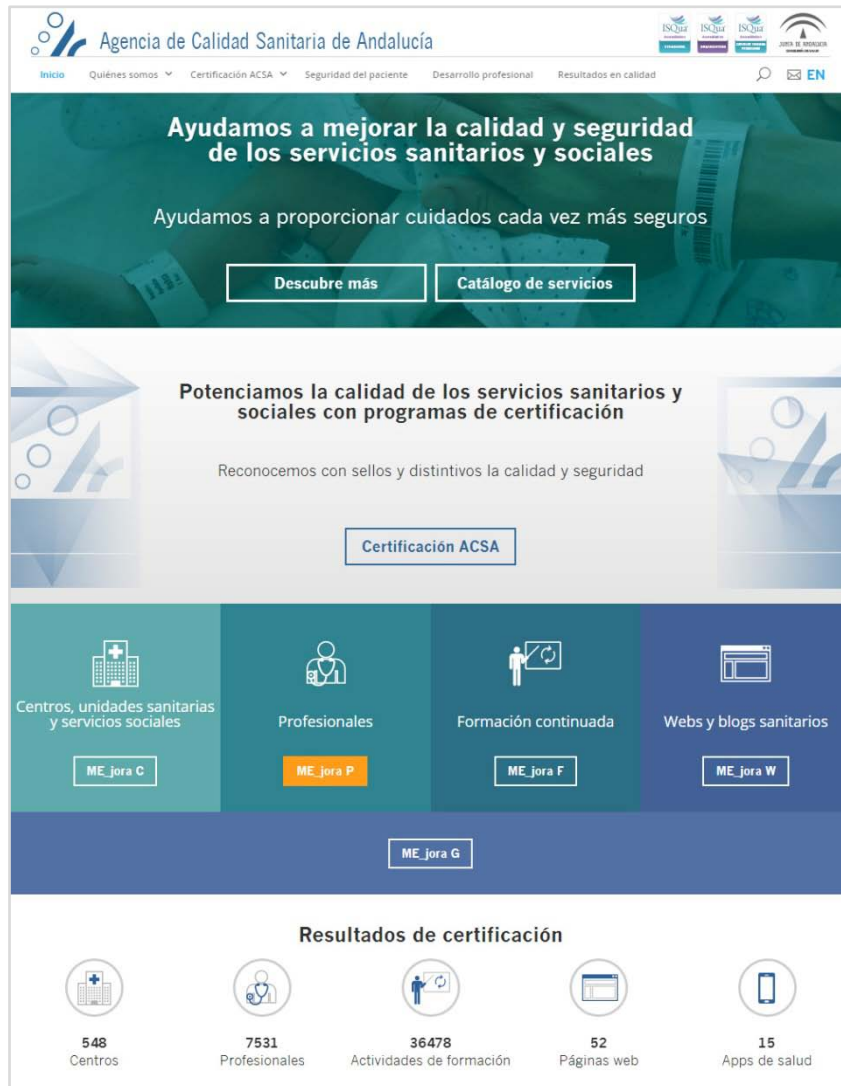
Agencia de Calidad Sanitaria de Andalucía

ISQua ISQua ISQua

JUNTA DE ANDALUCIA

Inicio Quiénes somos Certificación ACSA Seguridad del paciente Desarrollo profesional Resultados en calidad EN

Ayudamos a mejorar la calidad y seguridad de los servicios sanitarios y sociales

Ayudamos a proporcionar cuidados cada vez más seguros

Descubre más

Catálogo de servicios

Potenciamos la calidad de los servicios sanitarios y sociales con programas de certificación

Reconocemos con sellos y distintivos la calidad y seguridad

Certificación ACSA

Centros, unidades sanitarias y servicios sociales

ME_jora C

Profesionales

ME_jora P

Formación continuada

ME_jora F

Webs y blogs sanitarios

ME_jora W

ME_jora G

Resultados de certificación

548
Centros

7531
Profesionales

36478
Actividades de formación

52
Páginas web

15
Apps de salud